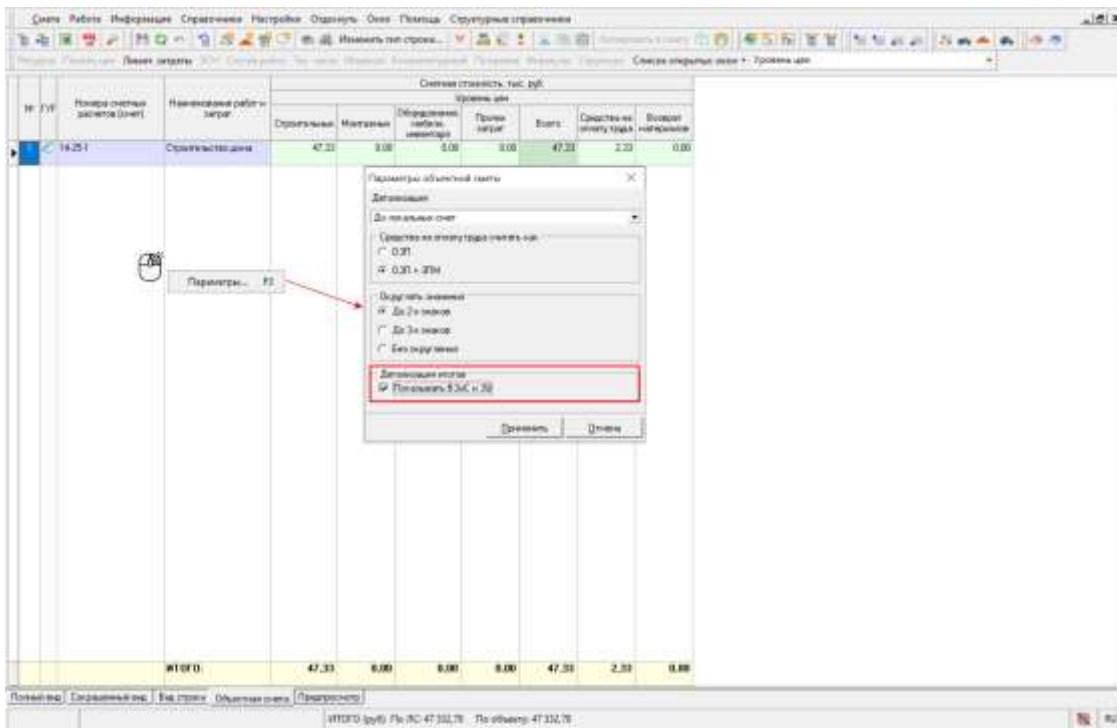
Смета Работа Информация Справочники Настройки Отделить Окно Помощь Структурные справочники

Изменить тип строки...

Список открытых окон • Уровень цен

| № | ГУР | Номера сметных расчетов (смет) | Наименование работ и затрат | Строительных | Монтажных | Оборудования, мебели, инвентаря | Прочих затрат | Всего | Средства на оплату труда | Возврат материалов |
|---|---|---|---|---|---|---|---|---|---|---|
| 1 | | 14-25-1 | Строительство дома | 47,33 | 0,00 | 0,00 | 0,00 | 47,33 | 2,33 | 0,00 |
| | | | ИТОГО: | 47,33 | 0,00 | 0,00 | 0,00 | 47,33 | 2,33 | 0,00 |

Сметная стоимость, тыс. руб.
Уровень цен

Параметры... F3

Параметры объектной сметы

Детализация
До локальных смет

Средства на оплату труда считать как
○ ОЗП
● ОЗП + ЗПМ

Округлять значения
● До 2-х знаков
○ До 3-х знаков
○ Без округления

Детализация итогов
☑ Показывать В.Э.С и ЭЭ

Применить Отмена

Полный вид Сокращенный вид Вид строки Объектная смета Предпросмотр

ИТОГО (руб): По ЛС: 47 332,78 По объекту: 47 332,78